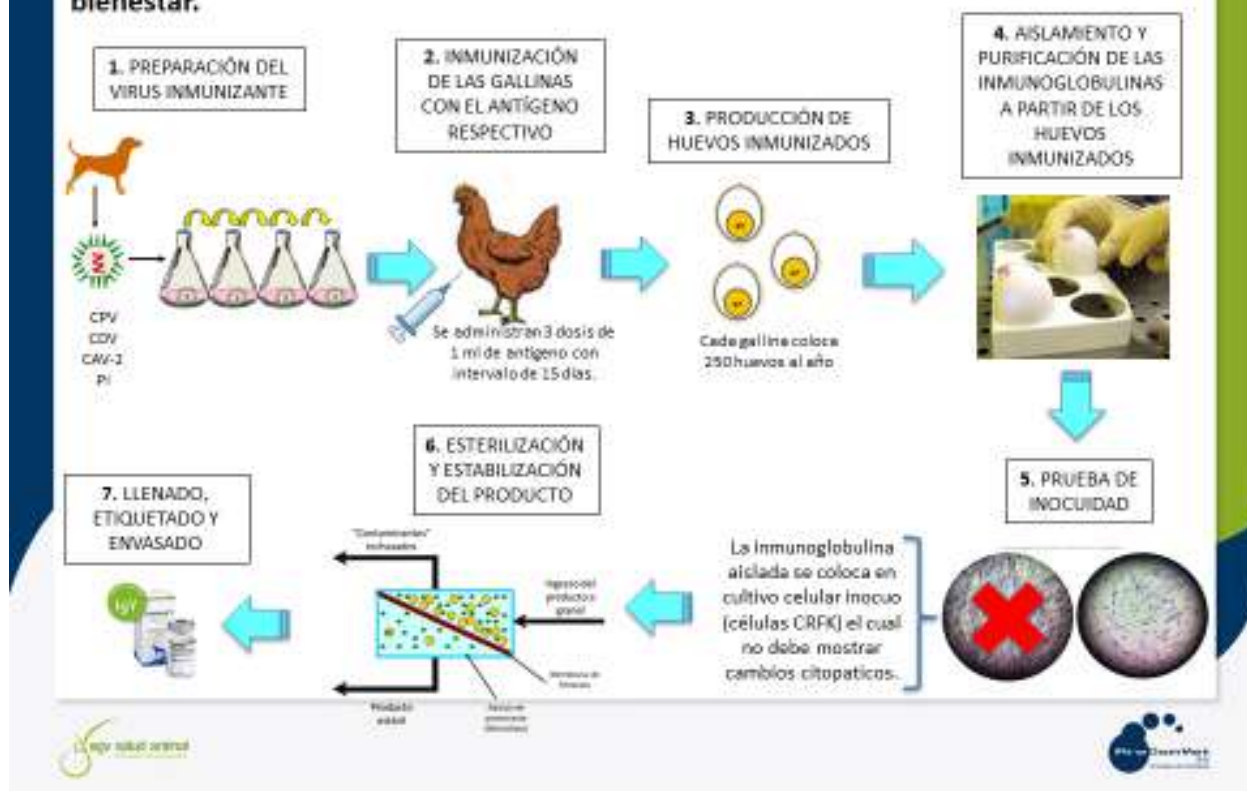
bienestar.

1. PREPARACIÓN DEL VIRUS INMUNIZANTE

CPV
CDV
CAV-2
PI

2. INMUNIZACIÓN DE LAS GALLINAS CON EL ANTÍGENO RESPECTIVO

Se administran 3 dosis de 1 ml de antígeno con intervalo de 15 días.

3. PRODUCCIÓN DE HUEVOS INMUNIZADOS

Cada gallina coloca 250 huevos al año

4. AISLAMIENTO Y PURIFICACIÓN DE LAS INMUNOGLOBULINAS A PARTIR DE LOS HUEVOS INMUNIZADOS

5. PRUEBA DE INOCUIDAD

La inmunoglobulina aislada se coloca en cultivo celular inocuo (células CRFK) el cual no debe mostrar cambios citopaticos.

6. ESTERILIZACIÓN Y ESTABILIZACIÓN DEL PRODUCTO

"Contaminantes" rechazados

Ingreso del producto granel

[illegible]

Producto estéril

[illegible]

7. LLENADO, ETIQUETADO Y ENVASADO

IgY

agv salud animal

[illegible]